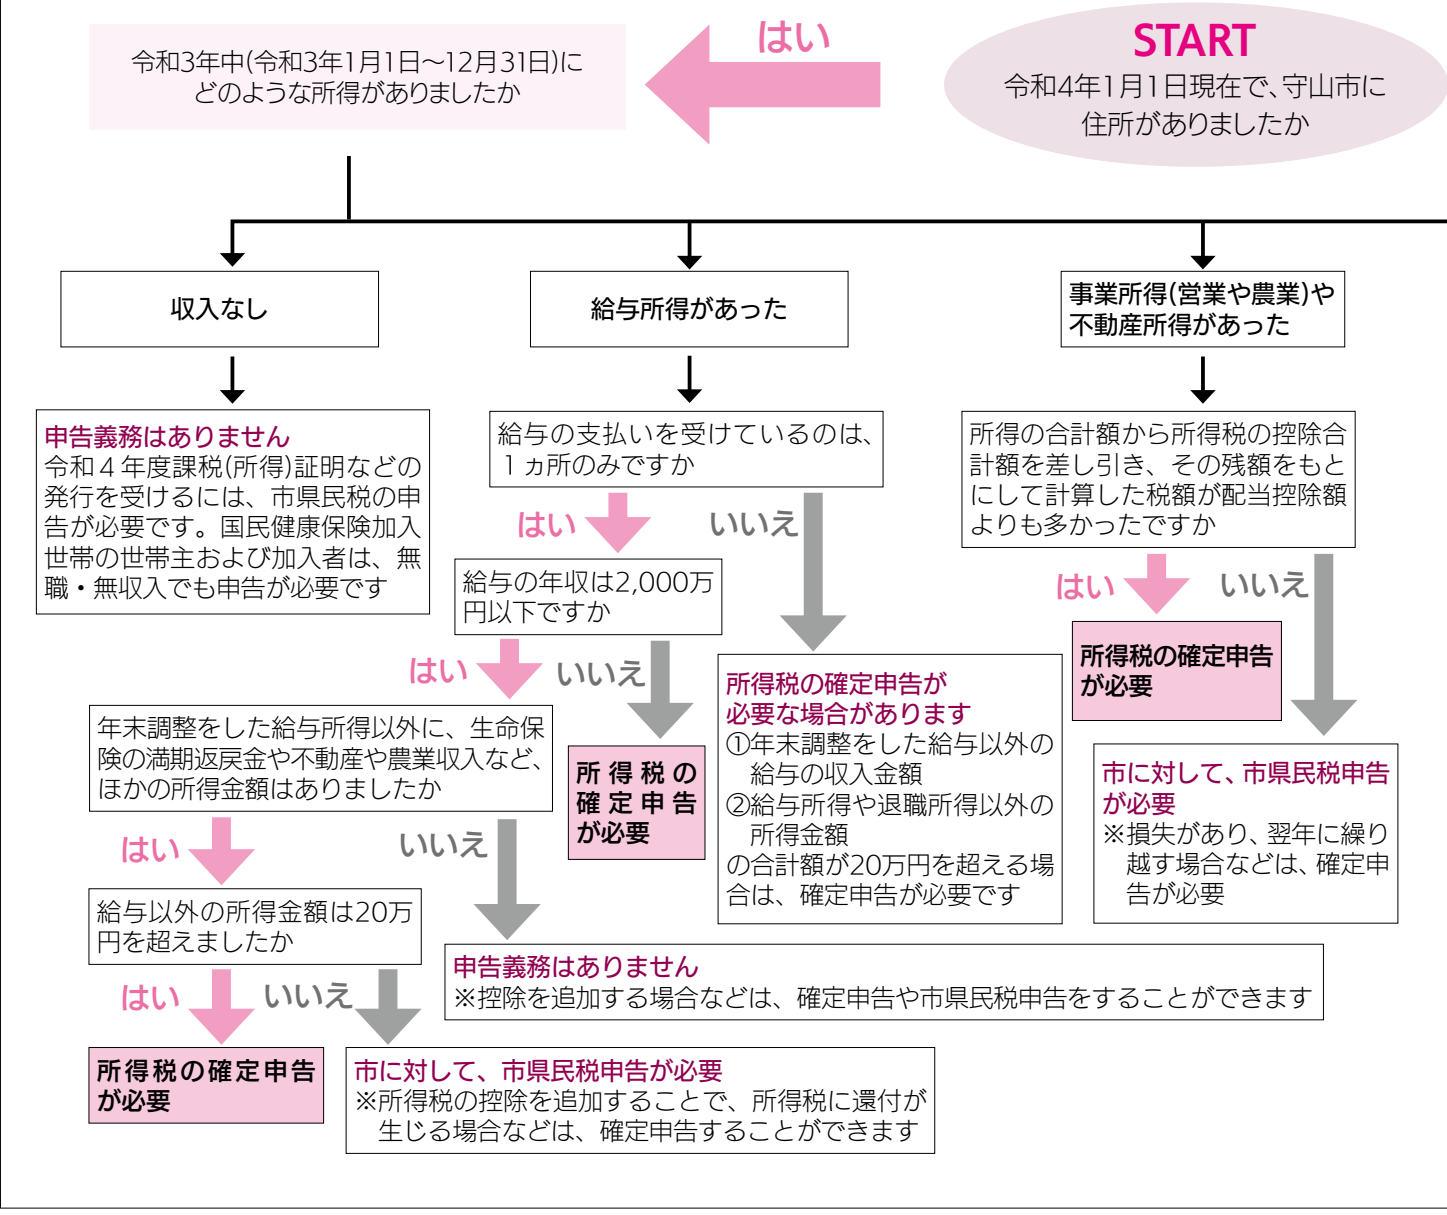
START
令和4年1月1日現在で、守山市に住所がありましたか

はい

令和3年中(令和3年1月1日～12月31日)にどのような所得がありましたか

収入なし

給与所得があった

事業所得(営業や農業)や不動産所得があった

申告義務はありません
令和４年度課税(所得)証明などの発行を受けるには、市県民税の申告が必要です。国民健康保険加入世帯の世帯主および加入者は、無職・無収入でも申告が必要です

給与の支払いを受けているのは、１ヵ所のみですか

はい

いいえ

給与の年収は2,000万円以下ですか

はい

いいえ

年末調整をした給与所得以外に、生命保険の満期返戻金や不動産や農業収入など、ほかの所得金額はありましたか

はい

いいえ

給与以外の所得金額は20万円を超えましたか

はい

いいえ

所得税の確定申告が必要

市に対して、市県民税申告が必要
※所得税の控除を追加することで、所得税に還付が生じる場合などは、確定申告することができます

所得税の確定申告が必要

所得税の確定申告が必要な場合があります
①年末調整をした給与以外の給与の収入金額
②給与所得や退職所得以外の所得金額
の合計額が20万円を超える場合は、確定申告が必要です

申告義務はありません
※控除を追加する場合などは、確定申告や市県民税申告をすることができます

所得の合計額から所得税の控除合計額を差し引き、その残額をもとにして計算した税額が配当控除額よりも多かったですか

はい

いいえ

所得税の確定申告が必要

市に対して、市県民税申告が必要
※損失があり、翌年に繰り越す場合などは、確定申告が必要